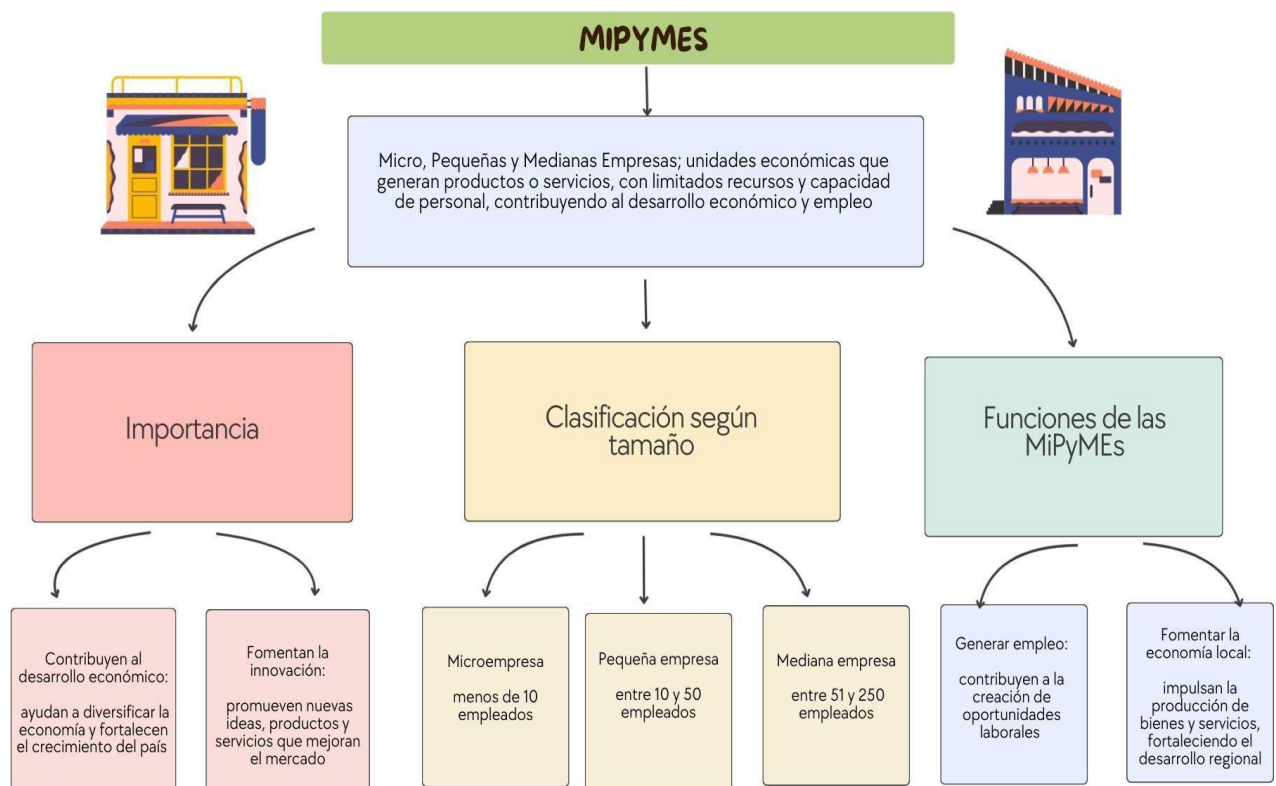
MIPYMES

Micro, Pequeñas y Medianas Empresas; unidades económicas que generan productos o servicios, con limitados recursos y capacidad de personal, contribuyendo al desarrollo económico y empleo

Importancia

Contribuyen al desarrollo económico:

ayudan a diversificar la economía y fortalecen el crecimiento del país

Fomentan la innovación:

promueven nuevas ideas, productos y servicios que mejoran el mercado

Clasificación según tamaño

Microempresa

menos de 10 empleados

Pequeña empresa

entre 10 y 50 empleados

Mediana empresa

entre 51 y 250 empleados

Funciones de las MiPyMEs

Generar empleo:

contribuyen a la creación de oportunidades laborales

Fomentar la economía local:

impulsan la producción de bienes y servicios, fortaleciendo el desarrollo regional